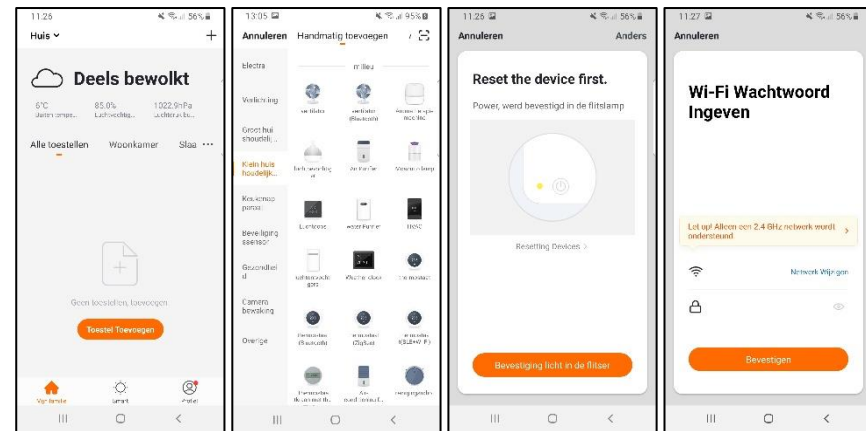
11:26 56%

Huis +

Deels bewolkt

6°C Buitentempe...
85.0% Luchtvochtig...
1022.9hPa Luchtdruk bu...

Alle toestellen Woonkamer Slaa ···

Geen toestellen, toevoegen

Toestel Toevoegen

Mijn familie Smart Profiel

13:05 95%

Annuleren Handmatig toevoegen

Electra
Verlichting
Groot huishoudelijk...
Klein huishoudelijk...
Keukenapparaat
Beveiliging sensor
Gezondheid
Camera bewaking
Overige

milieu

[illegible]
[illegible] (Bluetooth)
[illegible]
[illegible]
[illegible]
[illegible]
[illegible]
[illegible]
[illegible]
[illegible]
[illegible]
Thermostaat
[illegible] (Wi-Fi)
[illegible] (ZigBee)
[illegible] (BLE+Wi-Fi)
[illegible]
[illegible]
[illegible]

11:26 56%

Annuleren Anders

Reset the device first.

Power, werd bevestigd in de flitslamp

Resetting Devices >

Bevestiging licht in de flitser

11:27 56%

Annuleren

Wi-Fi Wachtwoord Ingeven

Let op! Alleen een 2.4 GHz netwerk wordt ondersteund >

Netwerk Wijzigen

Bevestigen